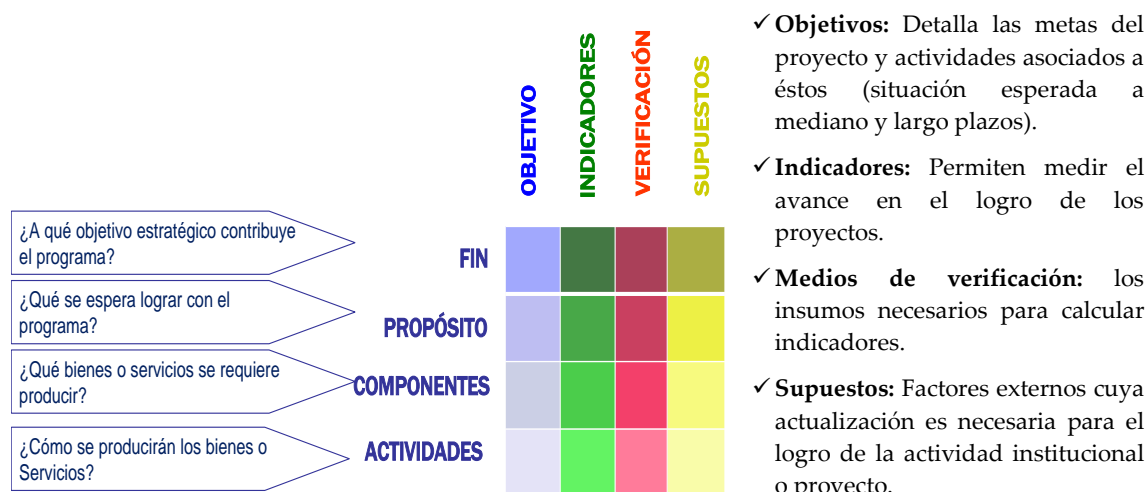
OBJETIVO
INDICADORES
VERIFICACIÓN
SUPUESTOS

¿A qué objetivo estratégico contribuye el programa?
FIN

¿Qué se espera lograr con el programa?
PROPÓSITO

¿Qué bienes o servicios se requiere producir?
COMPONENTES

¿Cómo se producirán los bienes o Servicios?
ACTIVIDADES

✓ **Objetivos:** Detalla las metas del proyecto y actividades asociados a éstos (situación esperada a mediano y largo plazos).

✓ **Indicadores:** Permiten medir el avance en el logro de los proyectos.

✓ **Medios de verificación:** los insumos necesarios para calcular indicadores.

✓ **Supuestos:** Factores externos cuya actualización es necesaria para el logro de la actividad institucional o proyecto.